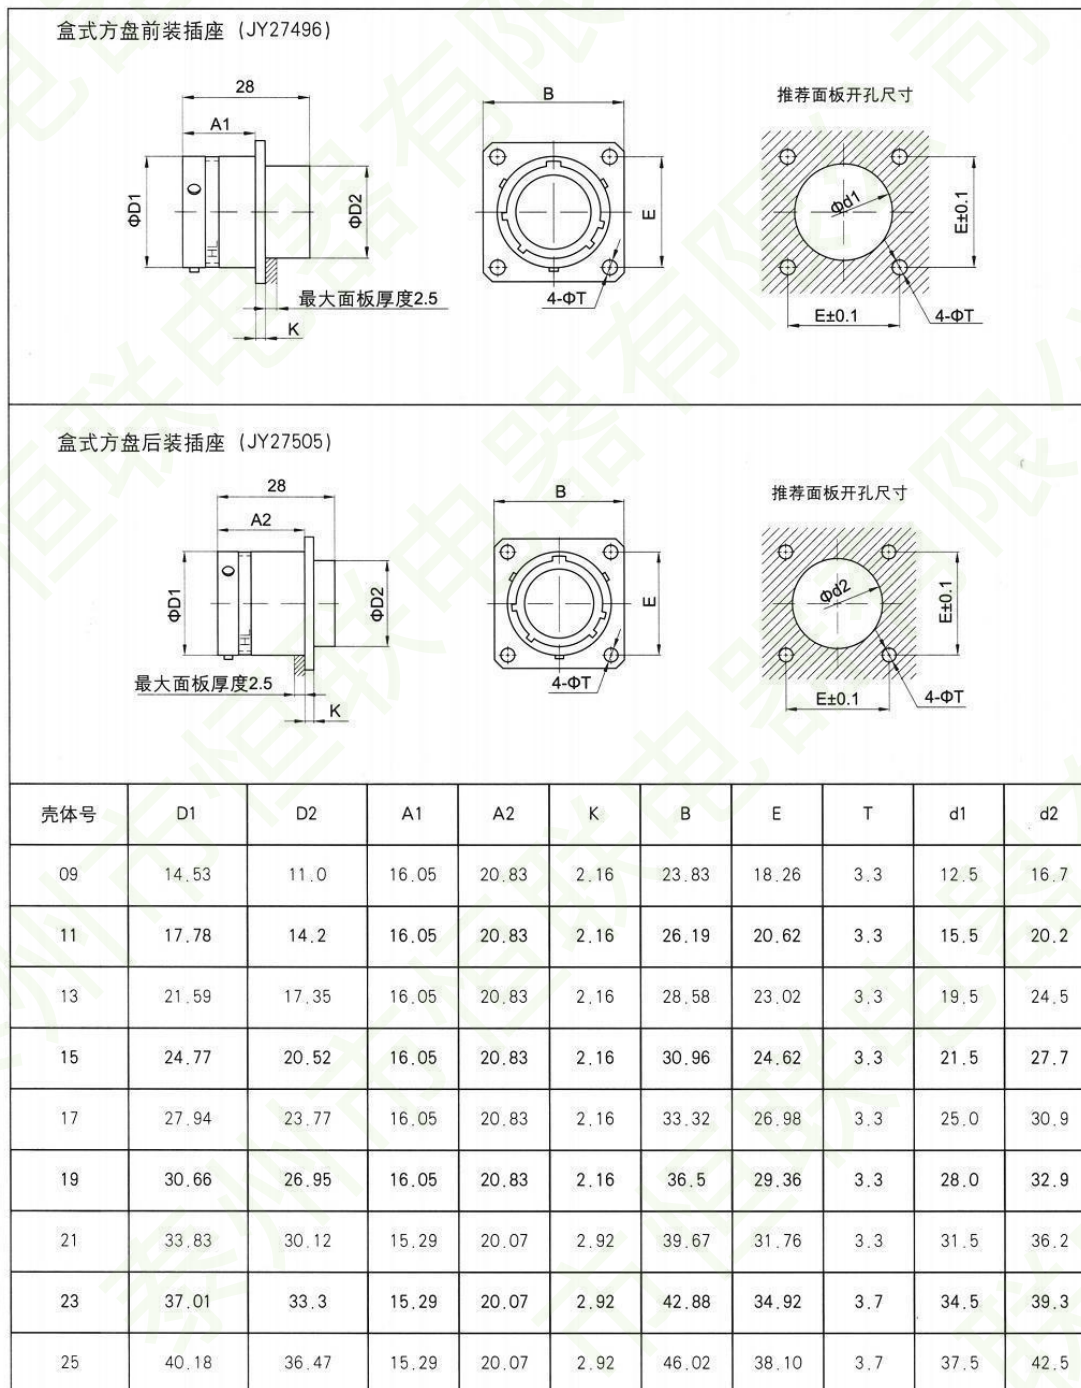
盒式方盘前装插座（JY27496）

28
A1
ΦD1
ΦD2
最大面板厚度2.5
K
B
E
4-ΦT
推荐面板开孔尺寸
Φd1
E±0.1
E±0.1
4-ΦT

盒式方盘后装插座（JY27505）

28
A2
ΦD1
ΦD2
最大面板厚度2.5
K
B
E
4-ΦT
推荐面板开孔尺寸
Φd2
E±0.1
E±0.1
4-ΦT

| 壳体号 | D1 | D2 | A1 | A2 | K | B | E | T | d1 | d2 |
|---|---|---|---|---|---|---|---|---|---|---|
| 09 | 14.53 | 11.0 | 16.05 | 20.83 | 2.16 | 23.83 | 18.26 | 3.3 | 12.5 | 16.7 |
| 11 | 17.78 | 14.2 | 16.05 | 20.83 | 2.16 | 26.19 | 20.62 | 3.3 | 15.5 | 20.2 |
| 13 | 21.59 | 17.35 | 16.05 | 20.83 | 2.16 | 28.58 | 23.02 | 3.3 | 19.5 | 24.5 |
| 15 | 24.77 | 20.52 | 16.05 | 20.83 | 2.16 | 30.96 | 24.62 | 3.3 | 21.5 | 27.7 |
| 17 | 27.94 | 23.77 | 16.05 | 20.83 | 2.16 | 33.32 | 26.98 | 3.3 | 25.0 | 30.9 |
| 19 | 30.66 | 26.95 | 16.05 | 20.83 | 2.16 | 36.5 | 29.36 | 3.3 | 28.0 | 32.9 |
| 21 | 33.83 | 30.12 | 15.29 | 20.07 | 2.92 | 39.67 | 31.76 | 3.3 | 31.5 | 36.2 |
| 23 | 37.01 | 33.3 | 15.29 | 20.07 | 2.92 | 42.88 | 34.92 | 3.7 | 34.5 | 39.3 |
| 25 | 40.18 | 36.47 | 15.29 | 20.07 | 2.92 | 46.02 | 38.10 | 3.7 | 37.5 | 42.5 |